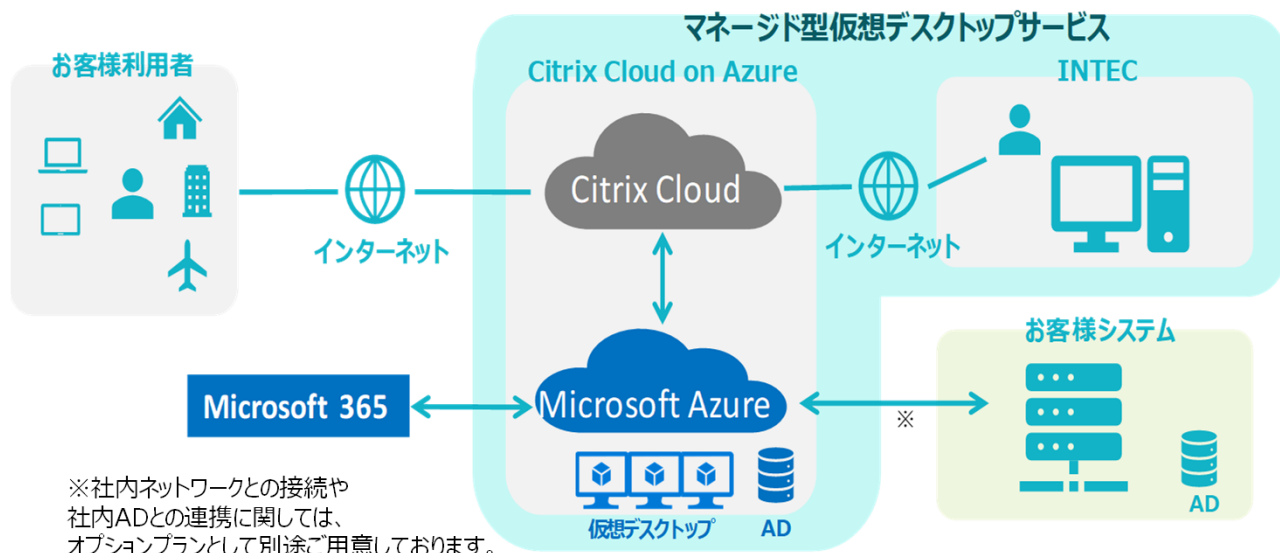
マネージド型仮想デスクトップサービス

お客様利用者

Citrix Cloud on Azure

INTEC

インターネット

Citrix Cloud

インターネット

お客様システム

Microsoft 365

Microsoft Azure

※

仮想デスクトップ

AD

AD

※社内ネットワークとの接続や
社内ADとの連携に関しては、
オプションプランとして別途ご用意しております。